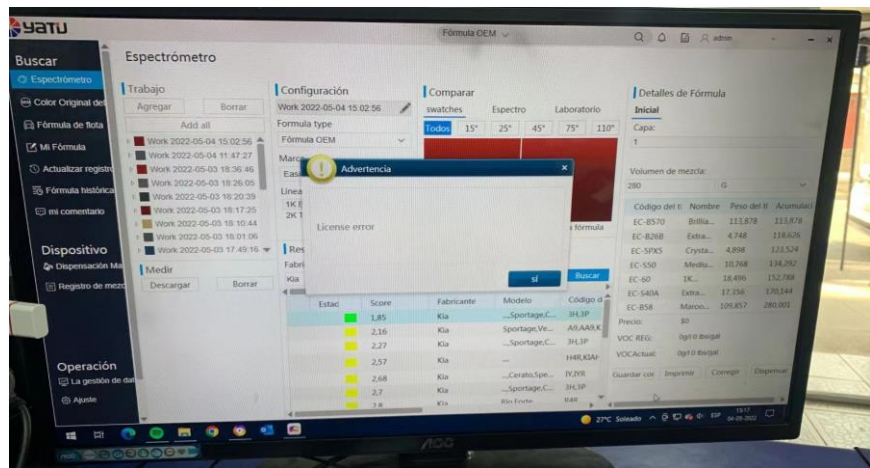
yatu

Fórmula OEM

admin

Buscar
Espectrómetro
Color Original del
Fórmula de flota
Mi Fórmula
Actualizar registro
Fórmula histórica
mi comentario

Dispositivo
Dispensación Ma
Registro de mezc

Operación
La gestión de dat
Ajuste

Espectrómetro

Trabajo
Agregar
Borrar
Add all
Work 2022-05-04 15:02:56
Work 2022-05-04 11:47:27
Work 2022-05-03 18:36:46
Work 2022-05-03 18:26:05
Work 2022-05-03 18:20:39
Work 2022-05-03 18:17:25
Work 2022-05-03 18:10:44
Work 2022-05-03 18:01:06
Work 2022-05-03 17:49:16

Medir
Descargar
Borrar

Configuración
Work 2022-05-04 15:02:56
Formula type
Fórmula OEM
Marca
Eas
Línea
1K E
2K 1

Res
Fabri
Kia

Comparar
swatches
Espectro
Laboratorio
Todos 15° 25° 45° 75° 110°

fórmula
Buscar

Advertencia
License error
sí

| Estac | Score | Fabricante | Modelo | Código d |
|---|---|---|---|---|
| | 1,85 | Kia | ...Sportage,C... | 3H,3P |
| | 2,16 | Kia | Sportage,Ve... | A9,AA9,K |
| | 2,27 | Kia | ...Sportage,C... | 3H,3P |
| | 2,57 | Kia | --- | H4R,KIAF |
| | 2,68 | Kia | ...Cerato,Spe... | IY,IYR |
| | 2,7 | Kia | ...Sportage,C... | 3H,3P |
| | 2,8 | Kia | Rio Forte | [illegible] |

Detalles de Fórmula
Inicial
Capa:
1
Volumen de mezcla:
280
G

| Código del ti | Nombre | Peso del ti | Acumulaci |
|---|---|---|---|
| EC-B570 | Brillia... | 113,878 | 113,878 |
| EC-B26B | Extra... | 4,748 | 118,626 |
| EC-SPX5 | Crysta... | 4,898 | 123,524 |
| EC-550 | Mediu... | 10,768 | 134,292 |
| EC-60 | 1K... | 18,496 | 152,788 |
| EC-S40A | Extra... | 17,356 | 170,144 |
| EC-B58 | Marco... | 109,857 | 280,001 |

Precio: $0
VOC REG: 0g/l 0 lbs/gal
VOCActual: 0g/l 0 lbs/gal

Guardar con
Imprimir
Corregir
Dispensar

27°C Soleado ESP 13:17 04-05-2022

AOC